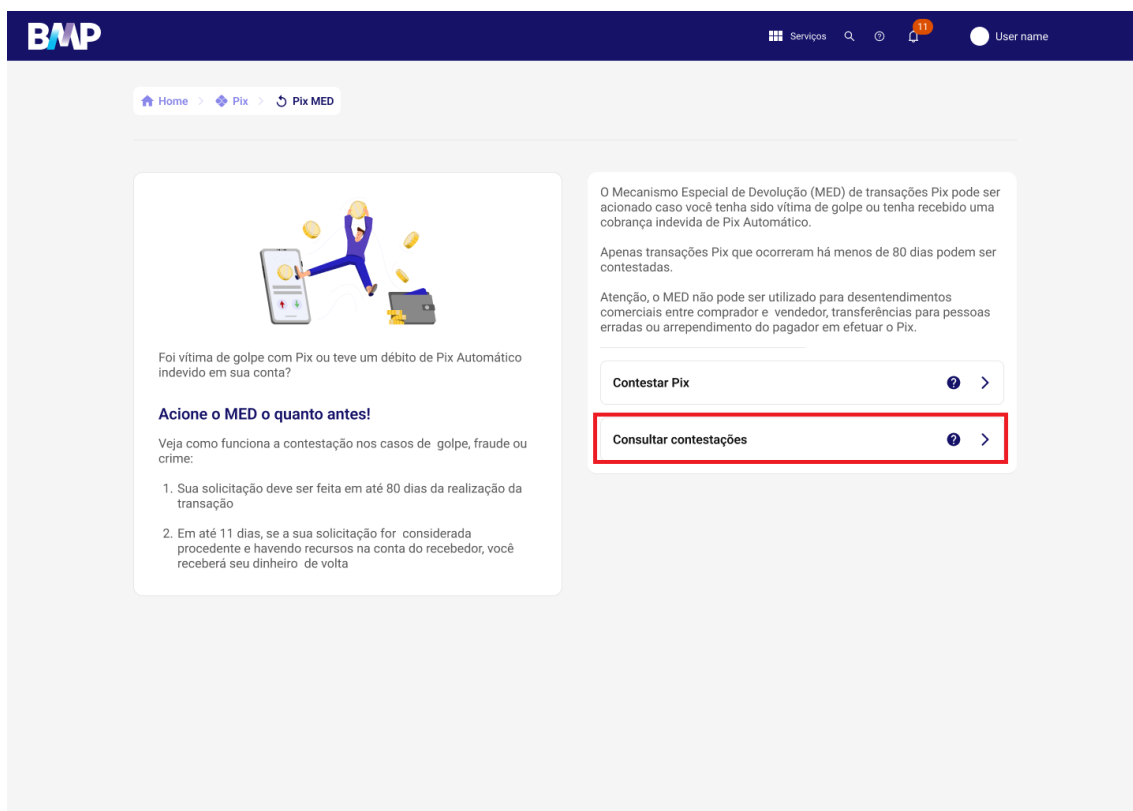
BMP

Serviços 11 User name

Home > Pix > Pix MED

Foi vítima de golpe com Pix ou teve um débito de Pix Automático indevido em sua conta?

Acione o MED o quanto antes!

Veja como funciona a contestação nos casos de golpe, fraude ou crime:

1. Sua solicitação deve ser feita em até 80 dias da realização da transação

2. Em até 11 dias, se a sua solicitação for considerada procedente e havendo recursos na conta do recebedor, você receberá seu dinheiro de volta

O Mecanismo Especial de Devolução (MED) de transações Pix pode ser acionado caso você tenha sido vítima de golpe ou tenha recebido uma cobrança indevida de Pix Automático.

Apenas transações Pix que ocorreram há menos de 80 dias podem ser contestadas.

Atenção, o MED não pode ser utilizado para desentendimentos comerciais entre comprador e vendedor, transferências para pessoas erradas ou arrependimento do pagador em efetuar o Pix.

Contestar Pix

Consultar contestações